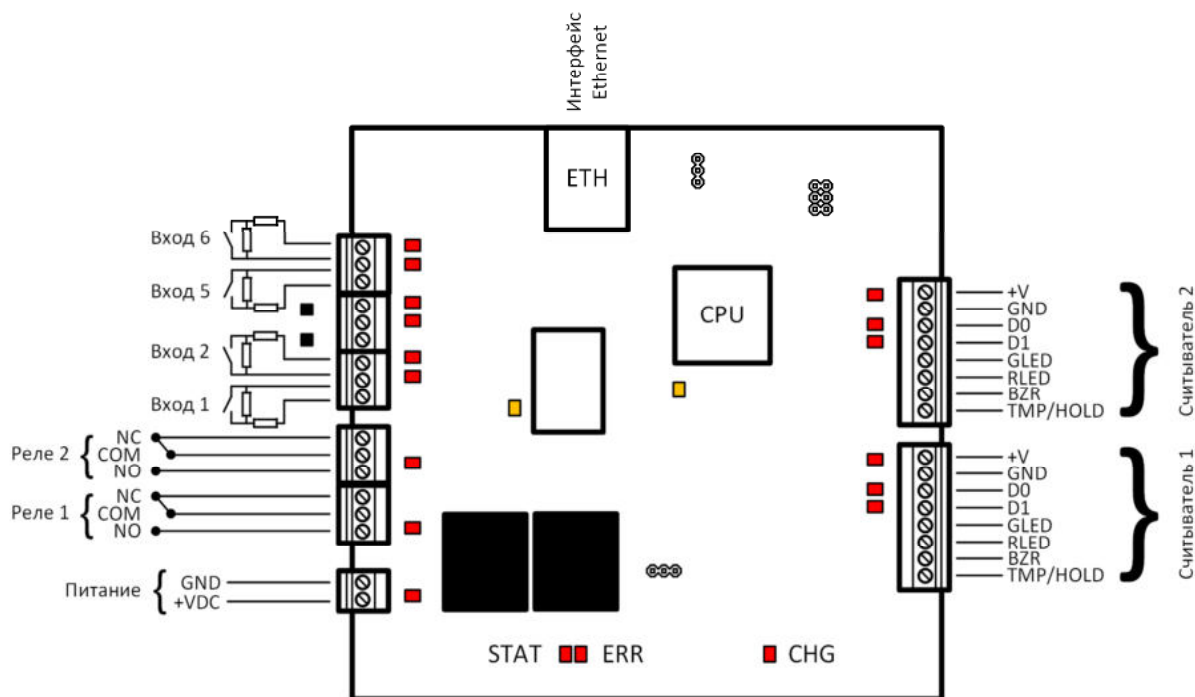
Интерфейс Ethernet

ETH

CPU

Вход 6
Вход 5
Вход 2
Вход 1

Реле 2
NC
COM
NO

Реле 1
NC
COM
NO

Питание
GND
+VDC

+V
GND
D0
D1
GLED
RLED
BZR
TMP/HOLD

Считыватель 2

+V
GND
D0
D1
GLED
RLED
BZR
TMP/HOLD

Считыватель 1

STAT
ERR
CHG